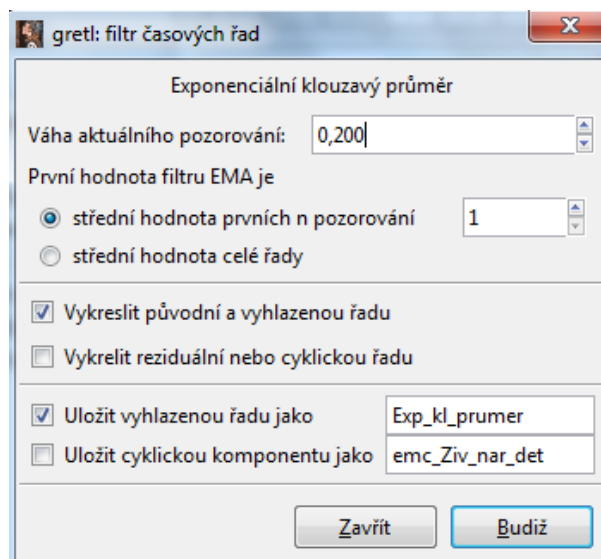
gretl: filtr časových řad

Exponenciální klouzavý průměr

Váha aktuálního pozorování: 0,200

První hodnota filtru EMA je

střední hodnota prvních n pozorování 1

střední hodnota celé řady

Vykreslit původní a vyhlazenou řadu

Vykrelit reziduální nebo cyklickou řadu

Uložit vyhlazenou řadu jako Exp_kl_prumer

Uložit cyklickou komponentu jako emc_Ziv_nar_det

Zavřít

Budiž